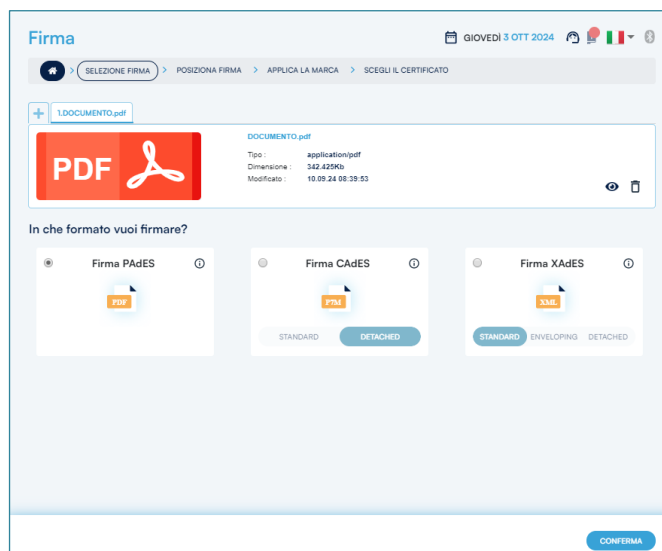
Firma

GIOVEDÌ 3 OTT 2024

SELEZIONE FIRMA > POSIZIONA FIRMA > APPLICA LA MARCA > SCEGLI IL CERTIFICATO

+ 1.DOCUMENTO.pdf

PDF

DOCUMENTO.pdf

| | |
|---|---|
| Tipo : | application/pdf |
| Dimensione : | 342.425Kb |
| Modificato : | 10.09.24 08:39:53 |

In che formato vuoi firmare?

Firma PAdES

PDF

Firma CAdES

P7M

STANDARD DETACHED

Firma XAdES

XML

STANDARD ENVELOPING DETACHED

CONFERMA